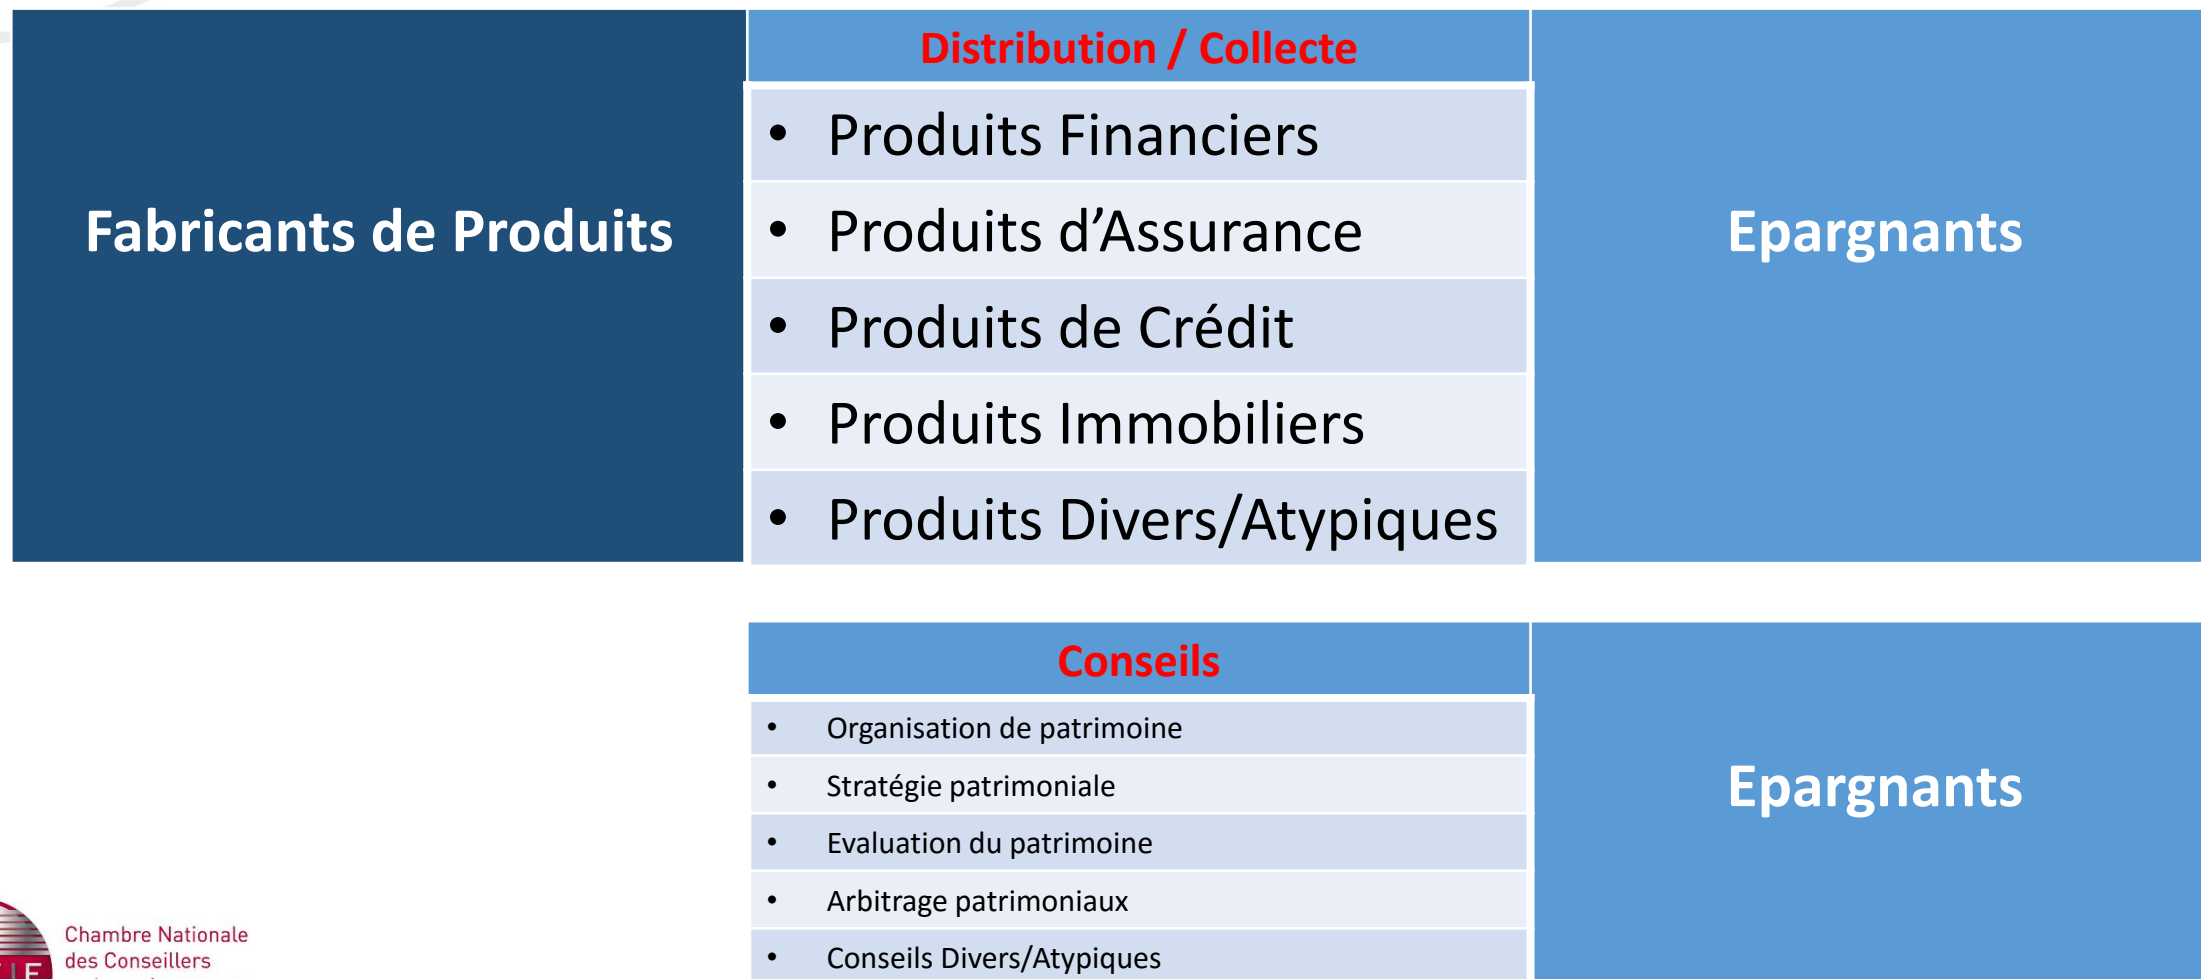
Fabricants de Produits

Distribution / Collecte

- Produits Financiers
- Produits d’Assurance
- Produits de Crédit
- Produits Immobiliers
- Produits Divers/Atypiques

Epargnants

Conseils

- Organisation de patrimoine
- Stratégie patrimoniale
- Evaluation du patrimoine
- Arbitrage patrimoniaux
- Conseils Divers/Atypiques

Epargnants

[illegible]
Chambre Nationale
des Conseillers
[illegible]